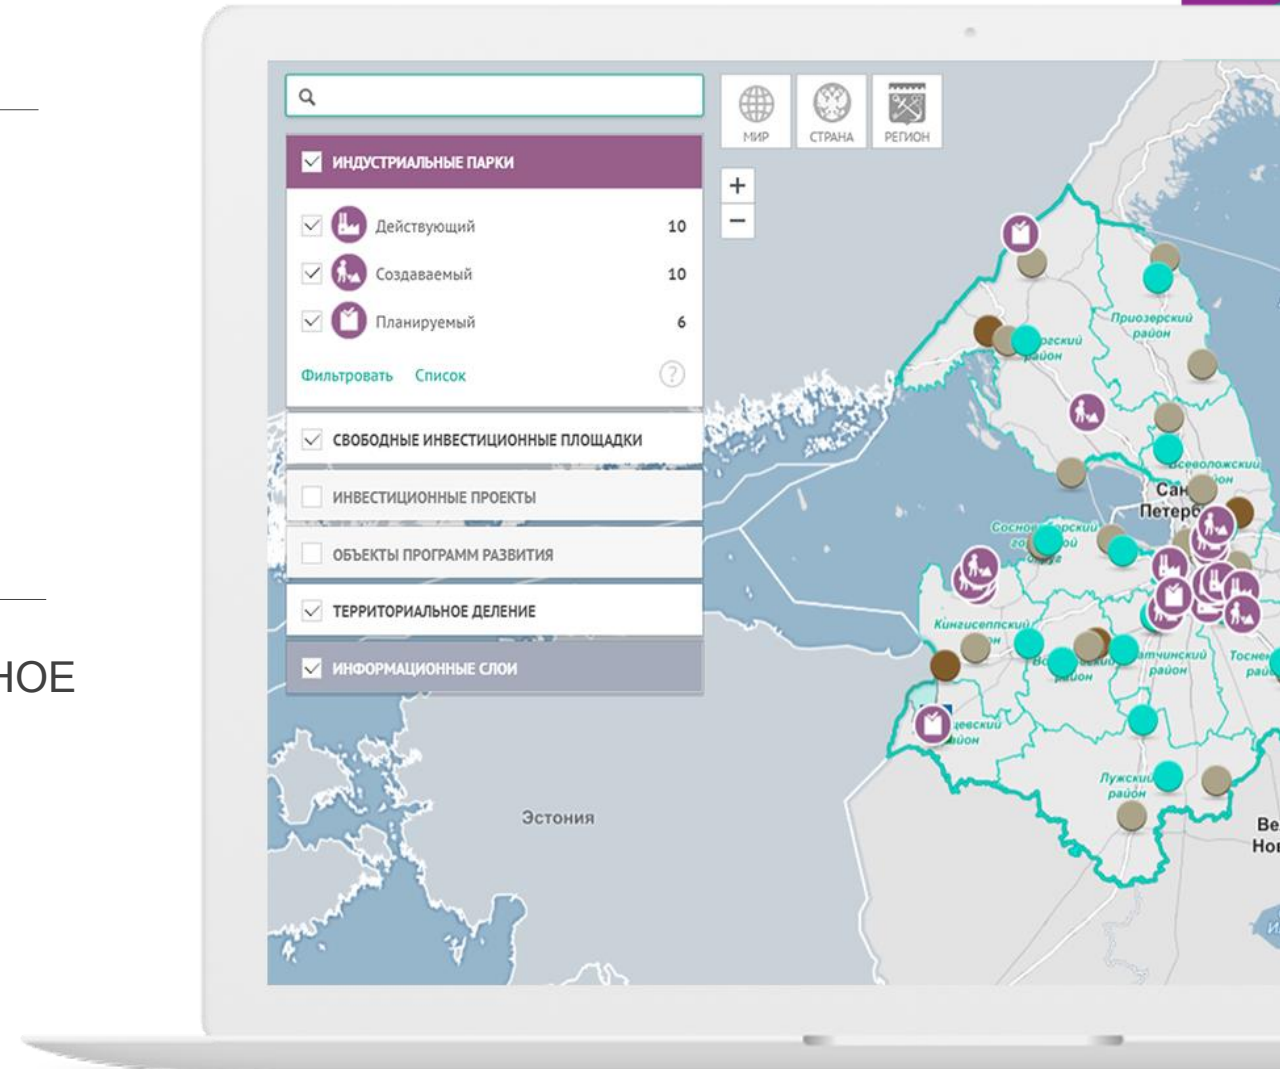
НОЕ

МИР
СТРАНА
РЕГИОН

+
−

ИНДУСТРИАЛЬНЫЕ ПАРКИ

Действующий 10
Создаваемый 10
Планируемый 6

Фильтровать Список

?

СВОБОДНЫЕ ИНВЕСТИЦИОННЫЕ ПЛОЩАДКИ

ИНВЕСТИЦИОННЫЕ ПРОЕКТЫ

ОБЪЕКТЫ ПРОГРАММ РАЗВИТИЯ

ТЕРРИТОРИАЛЬНОЕ ДЕЛЕНИЕ

ИНФОРМАЦИОННЫЕ СЛОИ

Приозерский район
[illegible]горский район
Всеволожский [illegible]он
Сан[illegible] Петерб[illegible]
Сосново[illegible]орский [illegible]
Кингисеппский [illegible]он
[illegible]тчинский район
Тосне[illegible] рай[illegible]
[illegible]цевский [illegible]айон
Лужский район
Эстония
Ве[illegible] Нов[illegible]